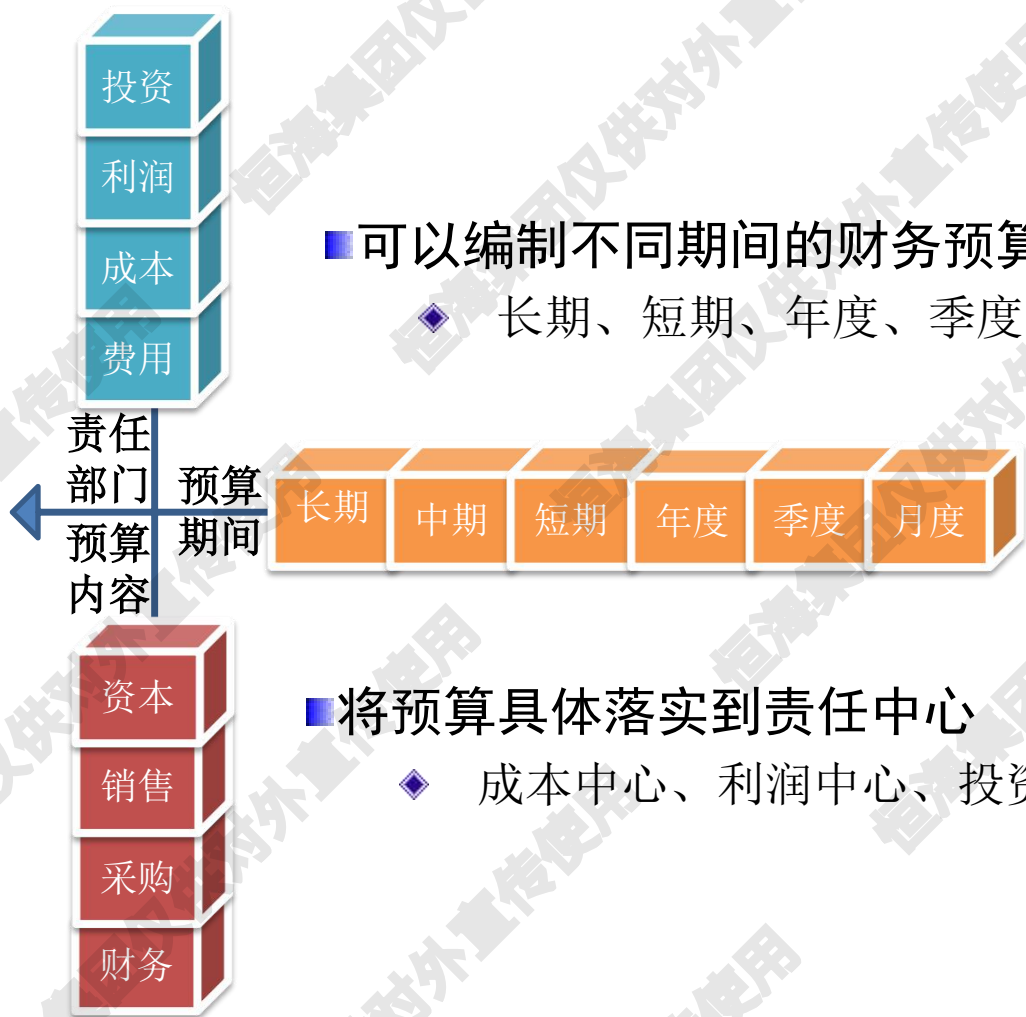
投资
利润
成本
费用

责任部门

预算内容

预算期间

长期 中期 短期 年度 季度 月度

资本
销售
采购
财务

可以编制不同期间的财务预算
长期、短期、年度、季度

将预算具体落实到责任中心
成本中心、利润中心、投资

恒海集团仅供对外宣传使用